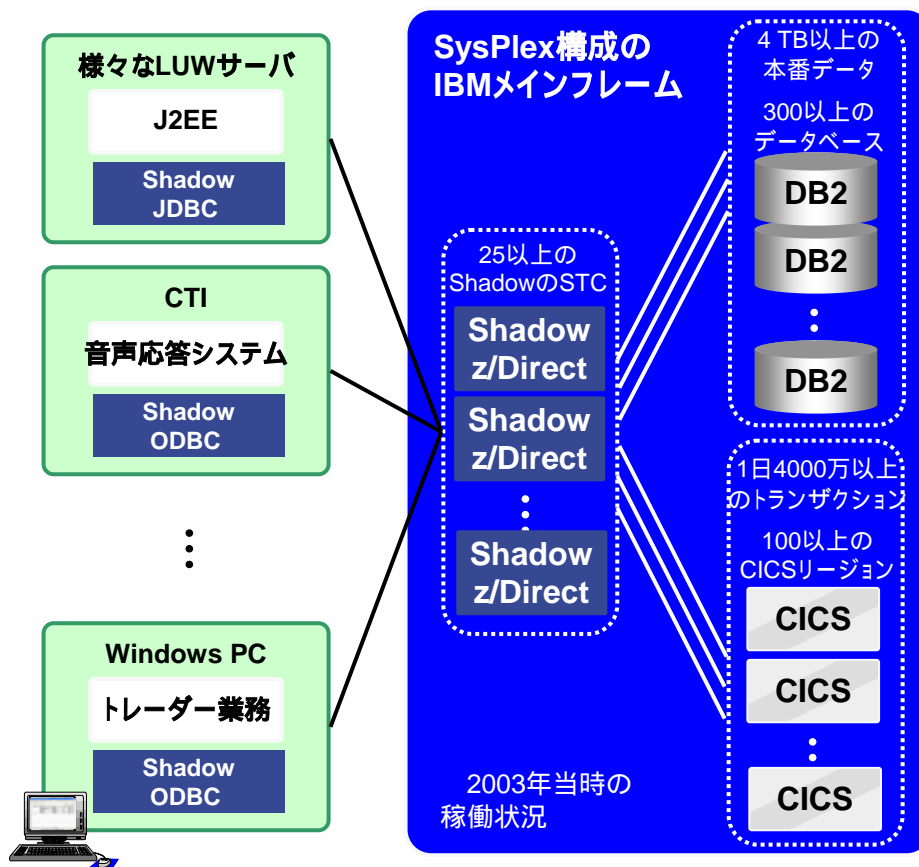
様々なLUWサーバ

J2EE

Shadow JDBC

CTI

音声応答システム

Shadow ODBC

⋮

Windows PC

トレーダー業務

Shadow ODBC

SysPlex構成の IBMメインフレーム

25以上の ShadowのSTC

Shadow z/Direct

Shadow z/Direct

⋮

Shadow z/Direct

2003年当時の 稼働状況

4 TB以上の 本番データ

300以上の データベース

DB2

DB2

⋮

DB2

1日4000万以上 のトランザクション

100以上の CICSリージョン

CICS

CICS

⋮

CICS